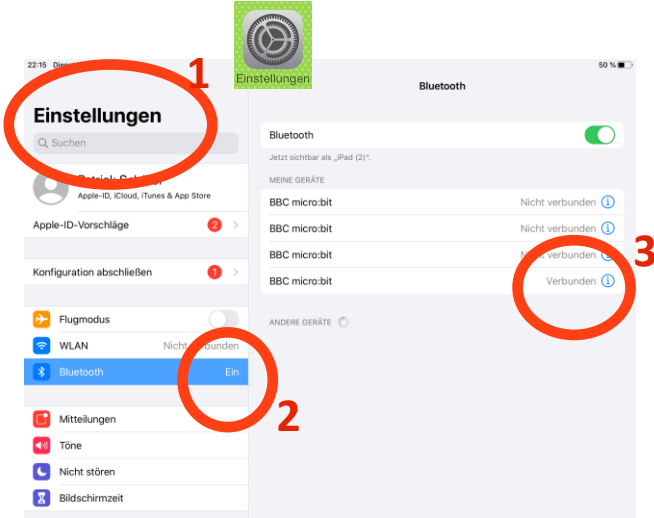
Einstellungen

22:15 Diens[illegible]

50 %

1

Einstellungen

Suchen

Patrick Sch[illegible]

Apple-ID, iCloud, iTunes & App Store

Apple-ID-Vorschläge 2

Konfiguration abschließen 1

Flugmodus

WLAN Nicht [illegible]bunden

Bluetooth Ein

2

Mitteilungen

Töne

Nicht stören

Bildschirmzeit

Bluetooth

Bluetooth

Jetzt sichtbar als „iPad (2)".

MEINE GERÄTE

BBC micro:bit Nicht verbunden

BBC micro:bit Nicht verbunden

BBC micro:bit N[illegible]

BBC micro:bit Verbunden

3

ANDERE GERÄTE